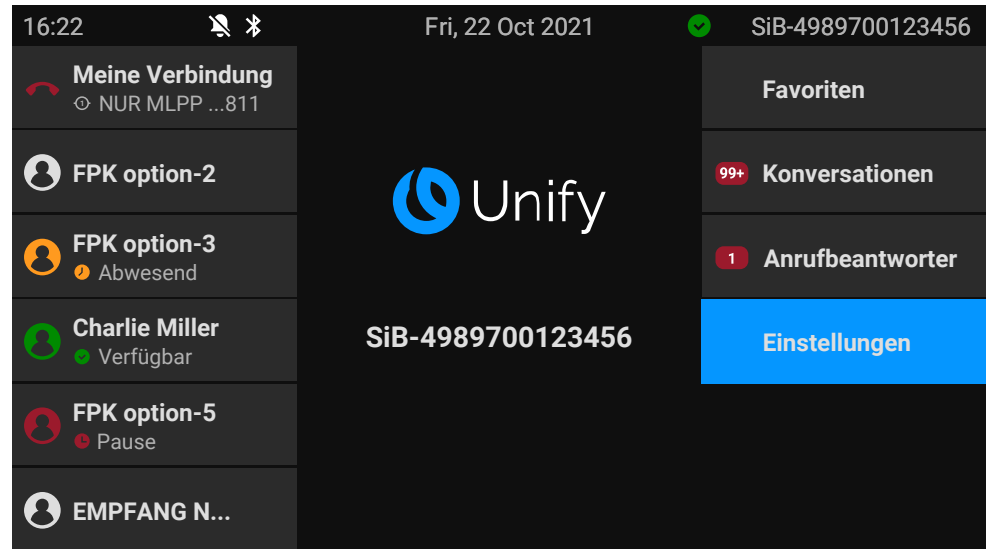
16:22

Fri, 22 Oct 2021

SiB-4989700123456

Meine Verbindung
NUR MLPP ...811

FPK option-2

FPK option-3
Abwesend

Charlie Miller
Verfügbar

FPK option-5
Pause

EMPFANG N...

Unify

SiB-4989700123456

Favoriten

99+ Konversationen

1 Anrufbeantworter

Einstellungen